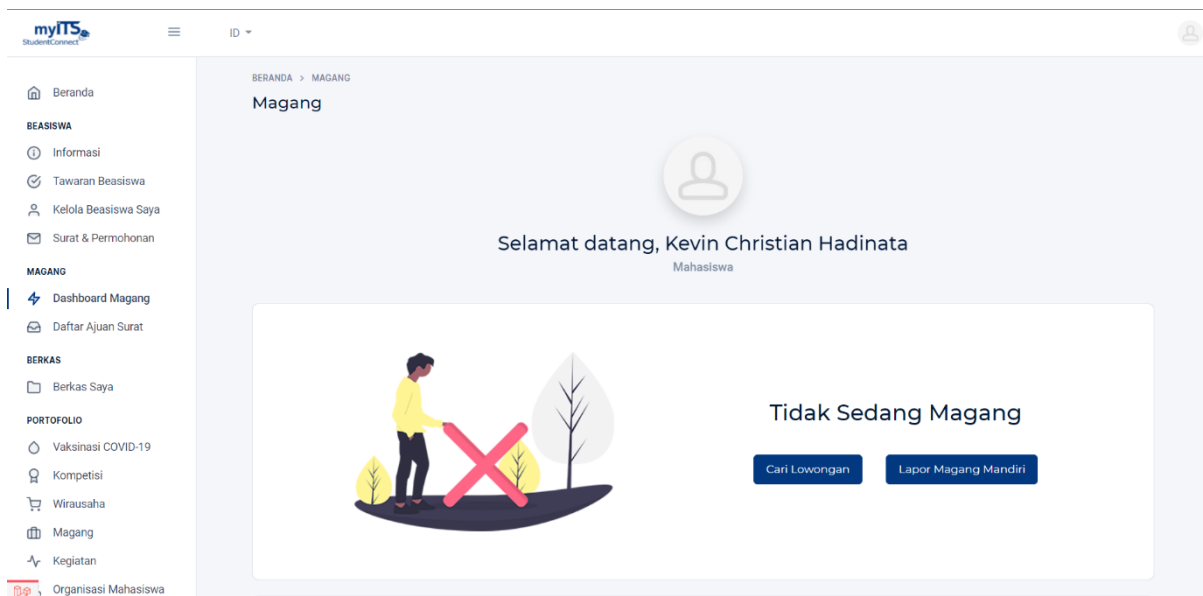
myITS StudentConnect

ID

Beranda

BEASISWA

Informasi

Tawaran Beasiswa

Kelola Beasiswa Saya

Surat & Permohonan

MAGANG

Dashboard Magang

Daftar Ajuan Surat

BERKAS

Berkas Saya

PORTOFOLIO

Vaksinasi COVID-19

Kompetisi

Wirausaha

Magang

Kegiatan

Organisasi Mahasiswa

BERANDA > MAGANG

Magang

Selamat datang, Kevin Christian Hadinata

Mahasiswa

Tidak Sedang Magang

Cari Lowongan

Lapor Magang Mandiri